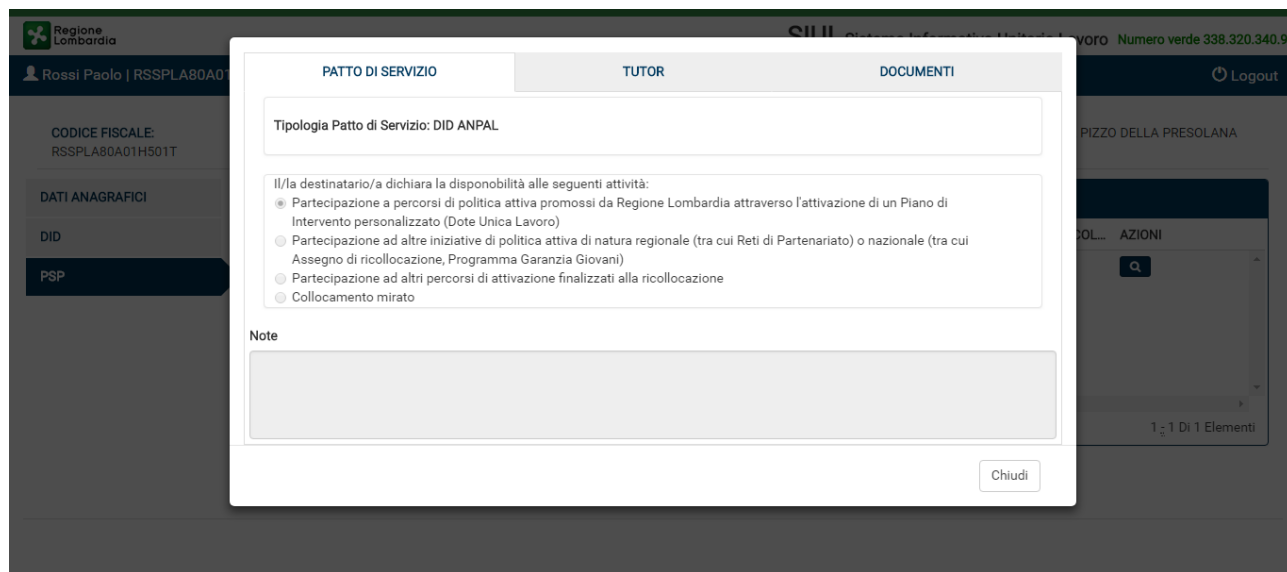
Regione Lombardia

SIUL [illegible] voro Numero verde 338.320.340.9

Rossi Paolo | RSSPLA80A01

Logout

CODICE FISCALE:
RSSPLA80A01H501T

PIZZO DELLA PRESOLANA

DATI ANAGRAFICI

DID

PSP

COL... AZIONI

1 - 1 Di 1 Elementi

PATTO DI SERVIZIO | TUTOR | DOCUMENTI

Tipologia Patto di Servizio: DID ANPAL

Il/la destinatario/a dichiara la disponibilità alle seguenti attività:
Partecipazione a percorsi di politica attiva promossi da Regione Lombardia attraverso l'attivazione di un Piano di Intervento personalizzato (Dote Unica Lavoro)
Partecipazione ad altre iniziative di politica attiva di natura regionale (tra cui Reti di Partenariato) o nazionale (tra cui Assegno di ricollocazione, Programma Garanzia Giovani)
Partecipazione ad altri percorsi di attivazione finalizzati alla ricollocazione
Collocamento mirato

Note

Chiudi